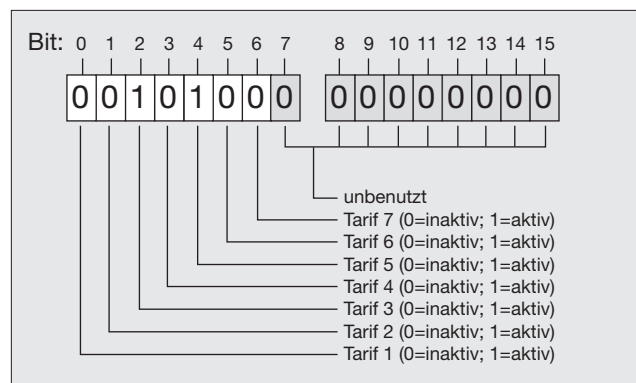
Bit: 0 1 2 3 4 5 6 7 8 9 10 11 12 13 14 15

0 0 1 0 1 0 0 0 0 0 0 0 0 0 0 0

unbenutzt
Tarif 7 (0=inaktiv; 1=aktiv)
Tarif 6 (0=inaktiv; 1=aktiv)
Tarif 5 (0=inaktiv; 1=aktiv)
Tarif 4 (0=inaktiv; 1=aktiv)
Tarif 3 (0=inaktiv; 1=aktiv)
Tarif 2 (0=inaktiv; 1=aktiv)
Tarif 1 (0=inaktiv; 1=aktiv)